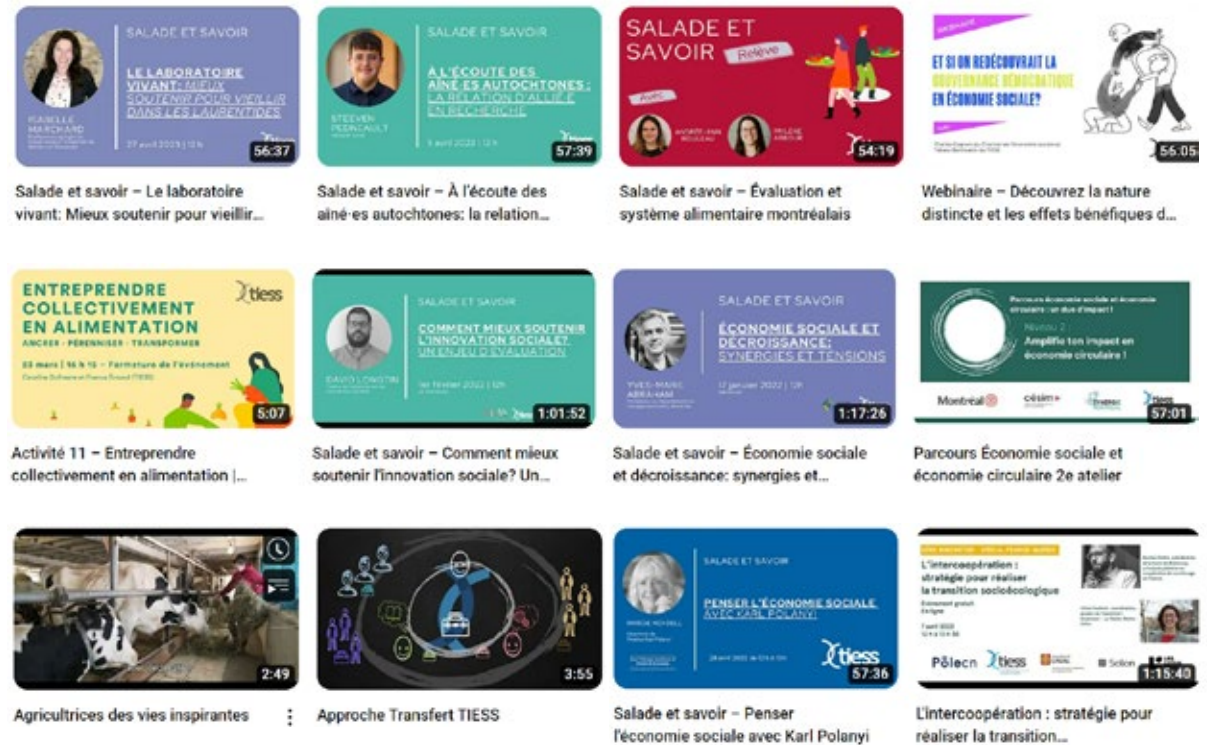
SALADE ET SAVOIR

LE LABORATOIRE VIVANT: MIEUX SOUTENIR POUR VIEILLIR DANS LES LAURENTIDES

ISABELLE MARCHAND

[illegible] avril 2023 | 12 h

56:37

Salade et savoir – Le laboratoire vivant: Mieux soutenir pour vieillir...

SALADE ET SAVOIR

À L'ÉCOUTE DES AINÉ·ES AUTOCHTONES : LA RELATION D'ALLIÉ·E EN RECHERCHE

STEVEN PEDNEAULT

5 avril 2023 | 12 h

57:39

Salade et savoir – À l'écoute des ainé·es autochtones: la relation...

SALADE ET SAVOIR Relève

avec

54:19

Salade et savoir – Évaluation et système alimentaire montréalais

ET SI ON REDÉCOUVRAIT LA GOUVERNANCE DÉMOCRATIQUE EN ÉCONOMIE SOCIALE?

56:05

Webinaire – Découvrez la nature distincte et les effets bénéfiques d...

ENTREPRENDRE COLLECTIVEMENT EN ALIMENTATION

ANCRER · PÉRENNISER · TRANSFORMER

23 mars | 16 h 15 – Fermeture de l'événement

tiess

5:07

Activité 11 – Entreprendre collectivement en alimentation |...

SALADE ET SAVOIR

COMMENT MIEUX SOUTENIR L'INNOVATION SOCIALE? UN ENJEU D'ÉVALUATION

DAVID LONGTIN

1er février 2023 | 12h

1:01:52

Salade et savoir – Comment mieux soutenir l'innovation sociale? Un...

SALADE ET SAVOIR

ÉCONOMIE SOCIALE ET DÉCROISSANCE: SYNERGIES ET TENSIONS

YVES-MARIE ABRAHAM

17 janvier 2023 | 12h

1:17:26

Salade et savoir – Économie sociale et décroissance: synergies et...

Parcours économie sociale et économie circulaire : un duo d'impact !

Niveau 2 :

Amplifie ton impact en économie circulaire !

Montréal

57:01

Parcours Économie sociale et économie circulaire 2e atelier

2:49

Agricultrices des vies inspirantes

3:55

Approche Transfert TIESS

SALADE ET SAVOIR

PENSER L'ÉCONOMIE SOCIALE AVEC KARL POLANYI

tiess

57:36

Salade et savoir – Penser l'économie sociale avec Karl Polanyi

L'intercoopération : stratégie pour réaliser la transition socioécologique

Pôlecn tiess

1:15:40

L'intercoopération : stratégie pour réaliser la transition...